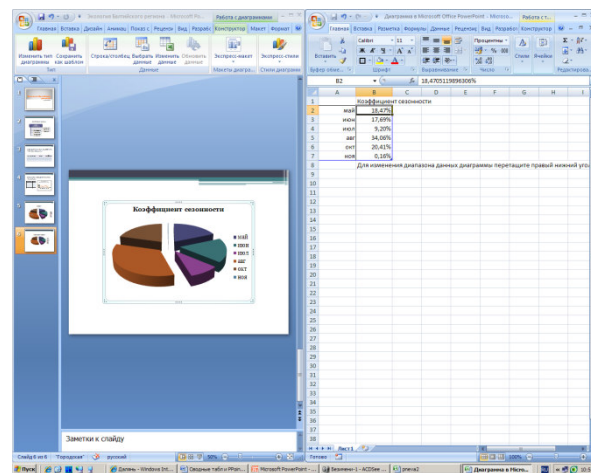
Экология Балтийского региона - Microsoft Po...
Работа с диаграммами
Главная
Вставка
Дизайн
Анимац
Показ с
Рецензи
Вид
Разрабо
Конструктор
Макет
Формат
Изменить тип диаграммы
Сохранить как шаблон
Строка/столбец
Выбрать данные
Изменить данные
Обновить данные
Экспресс-макет
Экспресс-стили
Тип
Данные
Макеты диаграмм
Стили диаграмм

Диаграмма в Microsoft Office PowerPoint - Microso...
Работа с...
Главная
Вставка
Разметка
Формулы
Данные
Рецензи
Вид
Разрабо
Конструктор
Вставить
Calibri
11
Процентный
Стили
Ячейки
Буфер обме...
Шрифт
Выравнивание
Число
Редактирова...
B2
18,4705119896306%

| | A | B | C | D | E | F | G | H | I |
|---|---|---|---|---|---|---|---|---|---|
| 1 | | Коэффициент сезонности | | | | | | | |
| 2 | май | 18,47% | | | | | | | |
| 3 | июн | 17,69% | | | | | | | |
| 4 | июл | 9,20% | | | | | | | |
| 5 | авг | 34,06% | | | | | | | |
| 6 | окт | 20,41% | | | | | | | |
| 7 | ноя | 0,18% | | | | | | | |
| 8 | | Для изменения диапазона данных диаграммы перетащите правый нижний угол | | | | | | | |

Коэффициент сезонности
май
июн
июл
авг
окт
ноя

Заметки к слайду
Слайд 6 из 6
"Городская"
русский
Готово
Лист1
100%
Пуск
Десять - Windows Int...
Сводные табл и PPoin...
Microsoft PowerPoint -...
Безимянно-1 - ACDSee...
эпигма2
Диаграмма в Micro...